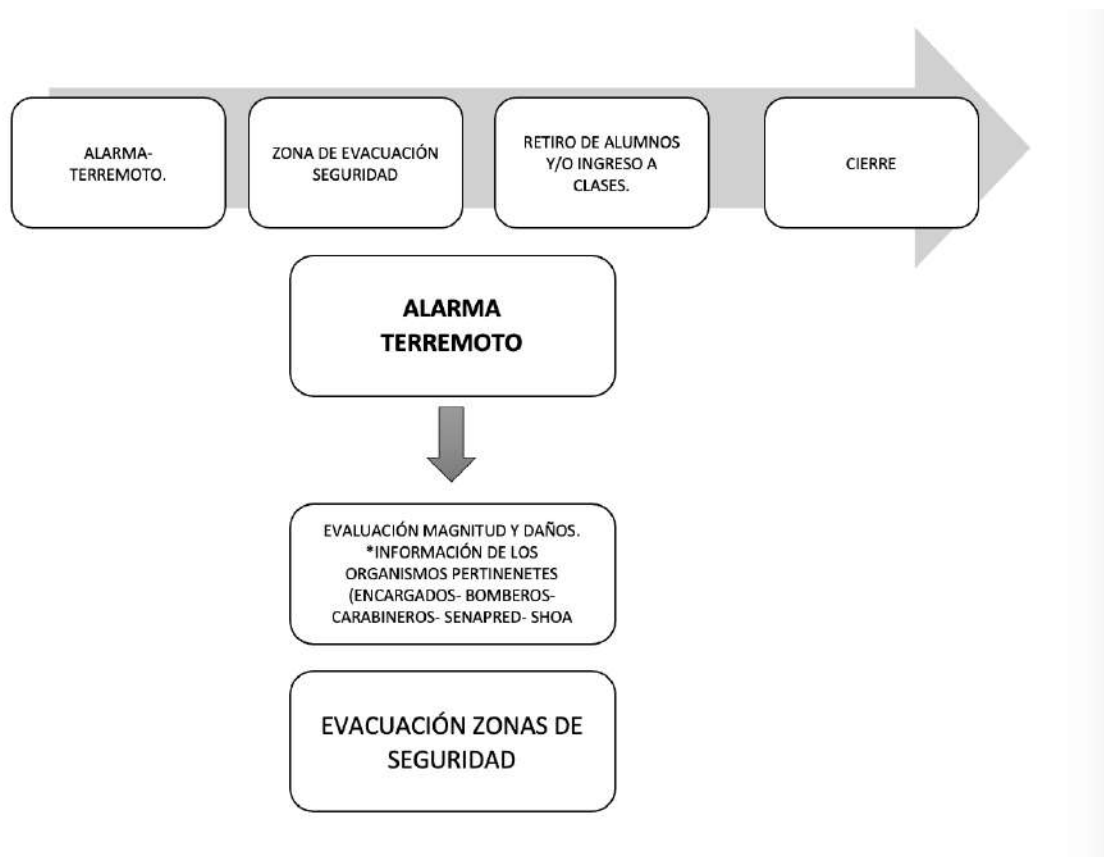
ALARMA-TERREMOTO.

ZONA DE EVACUACIÓN SEGURIDAD

RETIRO DE ALUMNOS Y/O INGRESO A CLASES.

CIERRE

ALARMA TERREMOTO

EVALUACIÓN MAGNITUD Y DAÑOS. *INFORMACIÓN DE LOS ORGANISMOS PERTINENETES (ENCARGADOS- BOMBEROS- CARABINEROS- SENAPRED- SHOA

EVACUACIÓN ZONAS DE SEGURIDAD